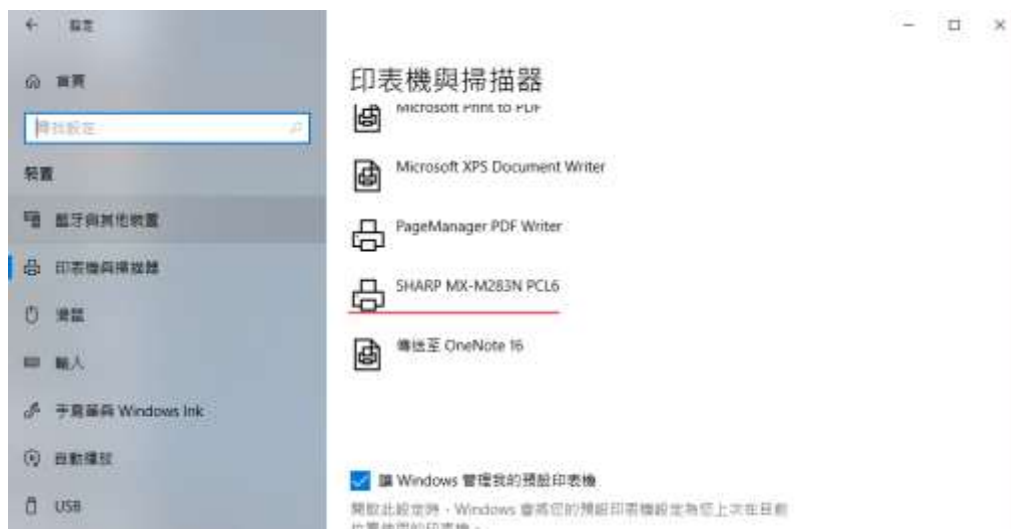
設定

首頁

尋找設定

裝置

藍牙與其他裝置

印表機與掃描器

滑鼠

輸入

手寫筆與 Windows Ink

自動播放

USB

印表機與掃描器

Microsoft Print to PDF

Microsoft XPS Document Writer

PageManager PDF Writer

SHARP MX-M283N PCL6

傳送至 OneNote 16

讓 Windows 管理我的預設印表機

開啟此設定時，Windows 會將您的預設印表機設定為您上次在目前位置使用的印表機。